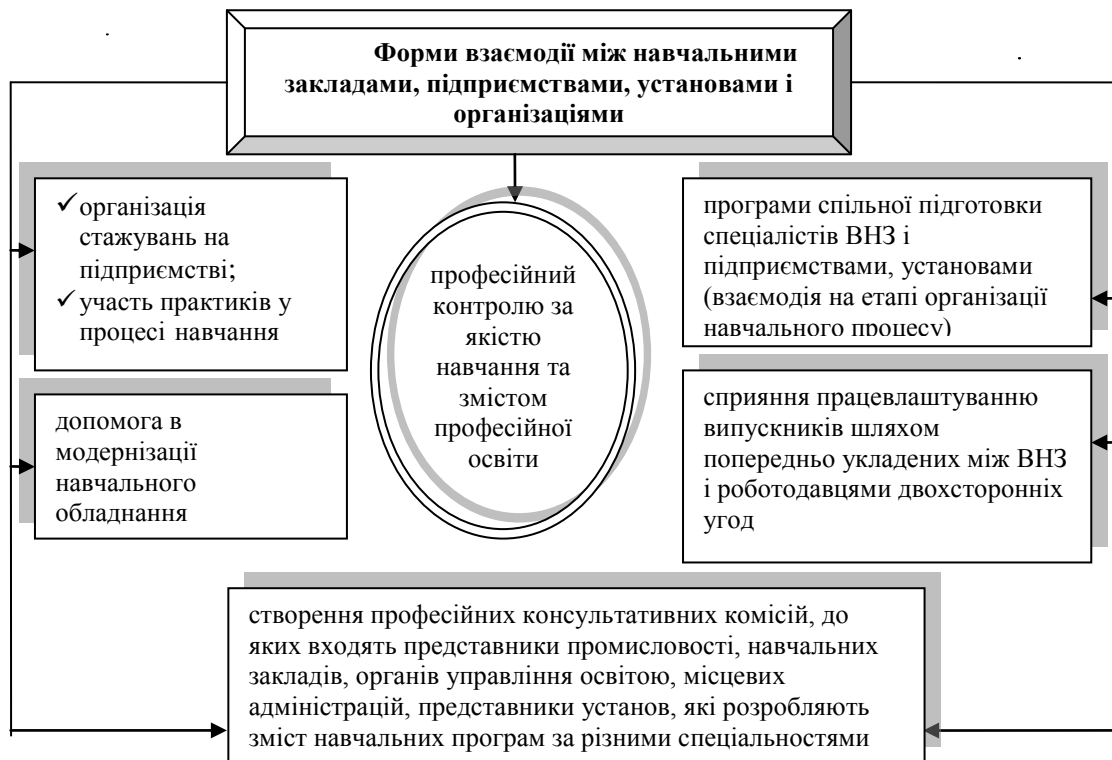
Форми взаємодії між навчальними закладами, підприємствами, установами і організаціями

✓ організація стажувань на підприємстві;
✓ участь практиків у процесі навчання

професійний контролю за якістю навчання та змістом професійної освіти

програми спільної підготовки спеціалістів ВНЗ і підприємствами, установами (взаємодія на етапі організації навчального процесу)

допомога в модернізації навчального обладнання

сприяння працевлаштуванню випускників шляхом попередньо укладених між ВНЗ і роботодавцями двохсторонніх угод

створення професійних консультативних комісій, до яких входять представники промисловості, навчальних закладів, органів управління освітою, місцевих адміністрацій, представники установ, які розробляють зміст навчальних програм за різними спеціальностями